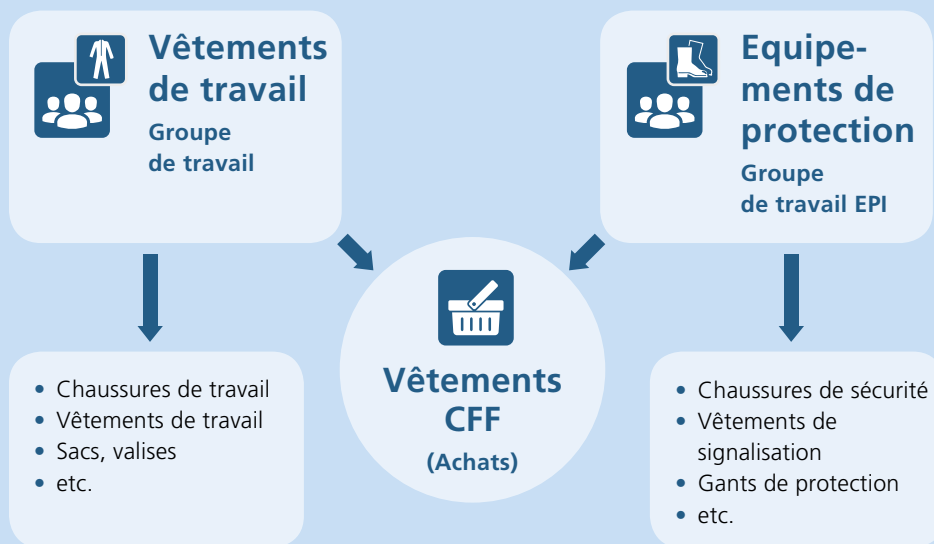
Vêtements de travail
Groupe de travail

Equipements de protection
Groupe de travail EPI

Vêtements CFF
(Achats)

- Chaussures de travail
- Vêtements de travail
- Sacs, valises
- etc.

- Chaussures de sécurité
- Vêtements de signalisation
- Gants de protection
- etc.